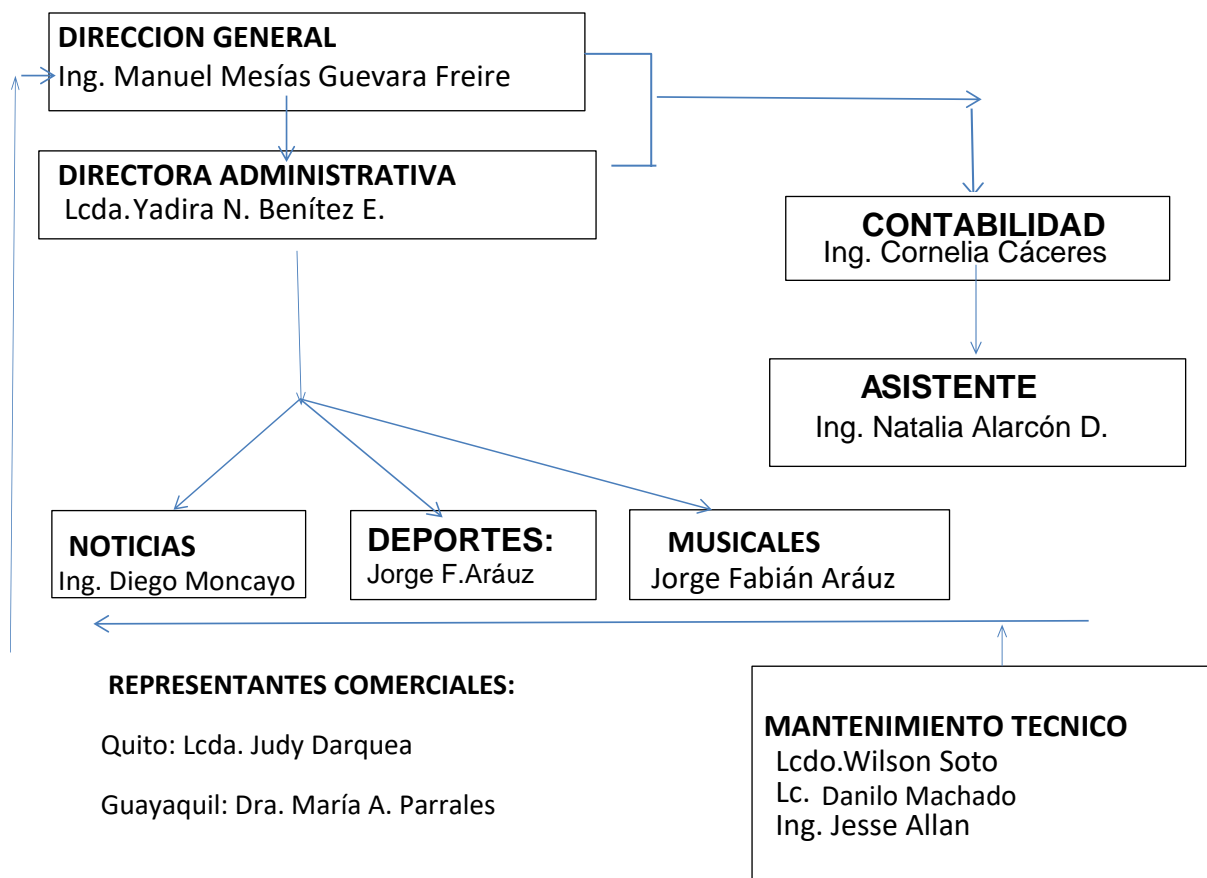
DIRECCION GENERAL
Ing. Manuel Mesías Guevara Freire

DIRECTORA ADMINISTRATIVA
Lcda.Yadira N. Benítez E.

CONTABILIDAD
Ing. Cornelia Cáceres

ASISTENTE
Ing. Natalia Alarcón D.

NOTICIAS
Ing. Diego Moncayo

DEPORTES:
Jorge F.Aráuz

MUSICALES
Jorge Fabián Aráuz

REPRESENTANTES COMERCIALES:

Quito: Lcda. Judy Darquea

Guayaquil: Dra. María A. Parrales

MANTENIMIENTO TECNICO
Lcdo.Wilson Soto
Lc. Danilo Machado
Ing. Jesse Allan